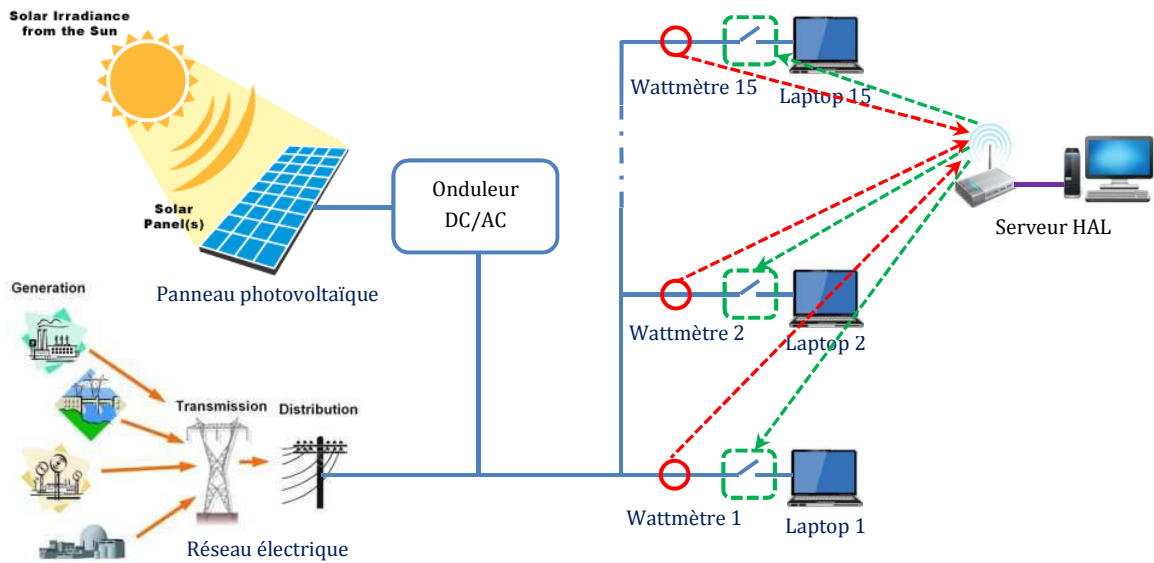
Solar Irradiance from the Sun

Solar Panel(s)

Panneau photovoltaïque

Onduleur DC/AC

Wattmètre 15

Laptop 15

Serveur HAL

Wattmètre 2

Laptop 2

Wattmètre 1

Laptop 1

Generation

Transmission

Distribution

Réseau électrique